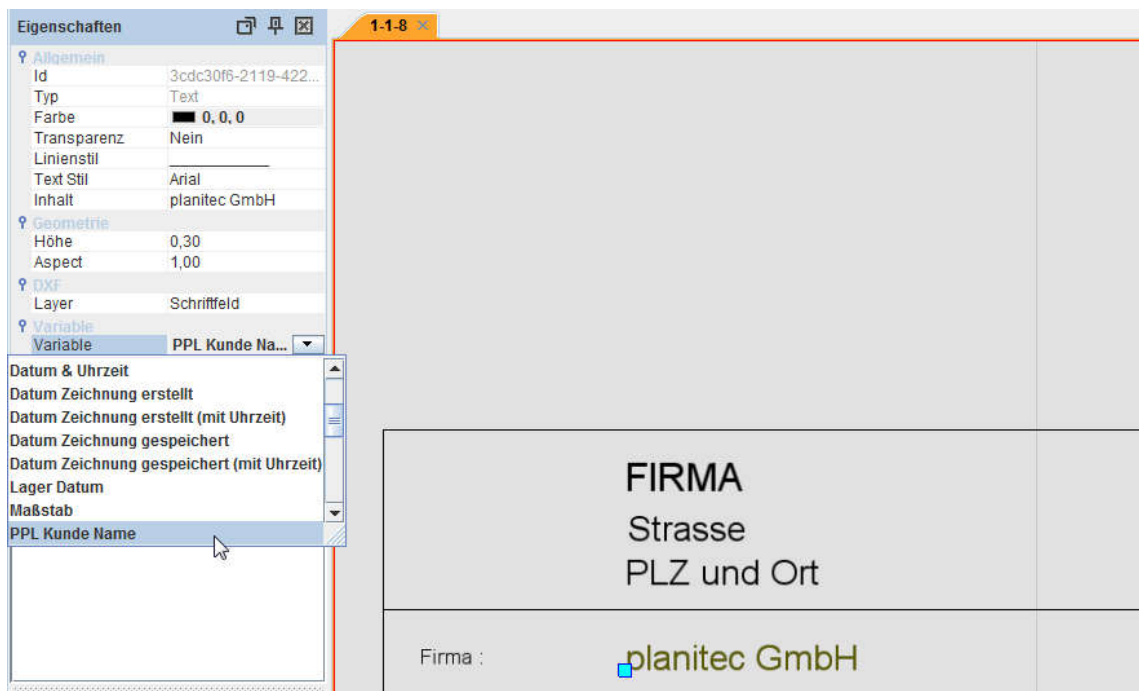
Eigenschaften

Allgemein

| Id | 3cdc30f6-2119-422... |
|---|---|
| Typ | Text |
| Farbe | 0, 0, 0 |
| Transparenz | Nein |
| Linienstil | |
| Text Stil | Arial |
| Inhalt | planitec GmbH |

Geometrie

| Höhe | 0,30 |
|---|---|
| Aspect | 1,00 |

DXF

| Layer | Schriftfeld |
|---|---|

Variable

| Variable | PPL Kunde Na... |
|---|---|

Datum & Uhrzeit
Datum Zeichnung erstellt
Datum Zeichnung erstellt (mit Uhrzeit)
Datum Zeichnung gespeichert
Datum Zeichnung gespeichert (mit Uhrzeit)
Lager Datum
Maßstab
PPL Kunde Name

1-1-8

FIRMA
Strasse
PLZ und Ort

Firma :
planitec GmbH